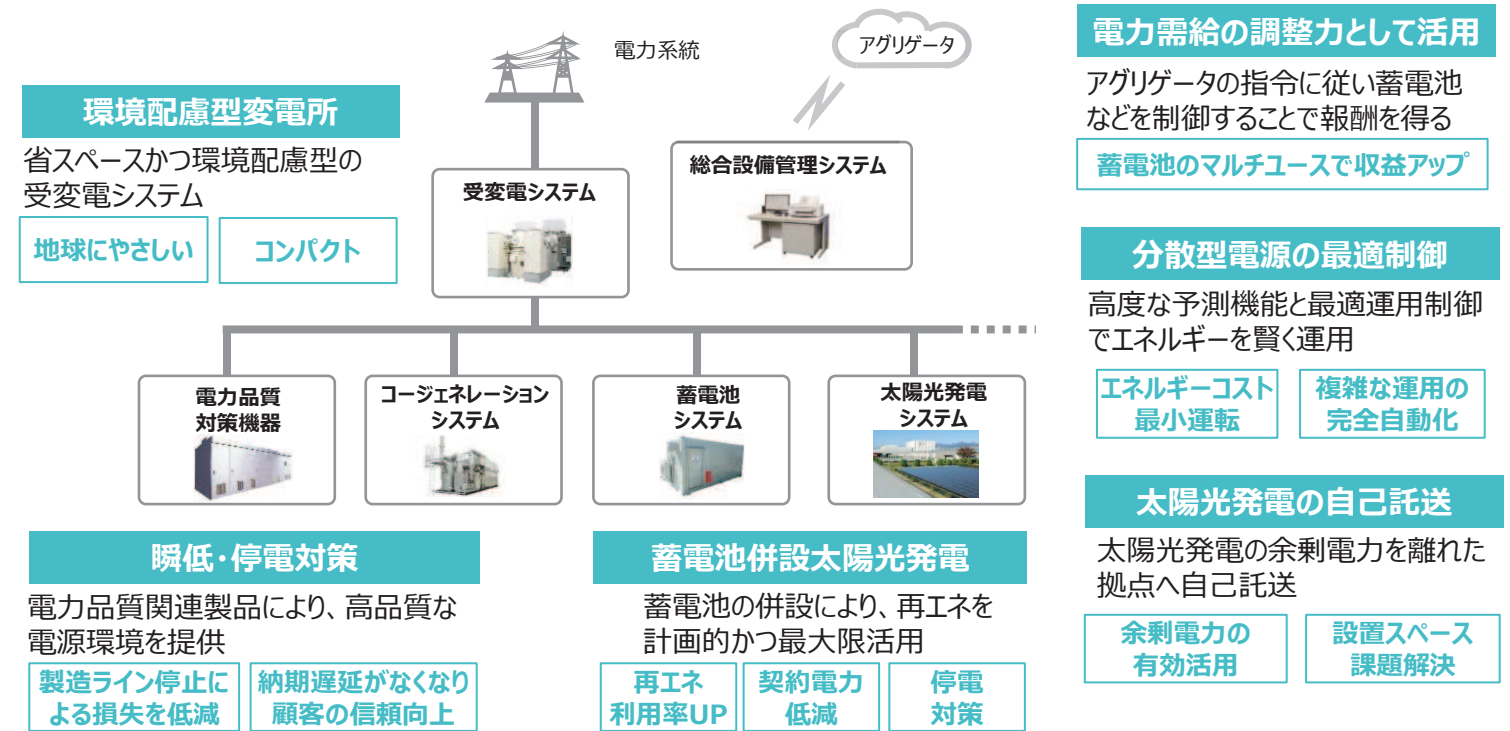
環境配慮型変電所

省スペースかつ環境配慮型の受変電システム

地球にやさしい

コンパクト

電力系統

アグリゲータ

受変電システム

総合設備管理システム

電力需給の調整力として活用

アグリゲータの指令に従い蓄電池などを制御することで報酬を得る

蓄電池のマルチユースで収益アップ

分散型電源の最適制御

高度な予測機能と最適運用制御でエネルギーを賢く運用

エネルギーコスト最小運転

複雑な運用の完全自動化

電力品質対策機器

コージェネレーションシステム

蓄電池システム

太陽光発電システム

太陽光発電の自己託送

太陽光発電の余剰電力を離れた拠点へ自己託送

余剰電力の有効活用

設置スペース課題解決

瞬低・停電対策

電力品質関連製品により、高品質な電源環境を提供

製造ライン停止による損失を低減

納期遅延がなくなり顧客の信頼向上

蓄電池併設太陽光発電

蓄電池の併設により、再エネを計画的かつ最大限活用

再エネ利用率UP

契約電力低減

停電対策